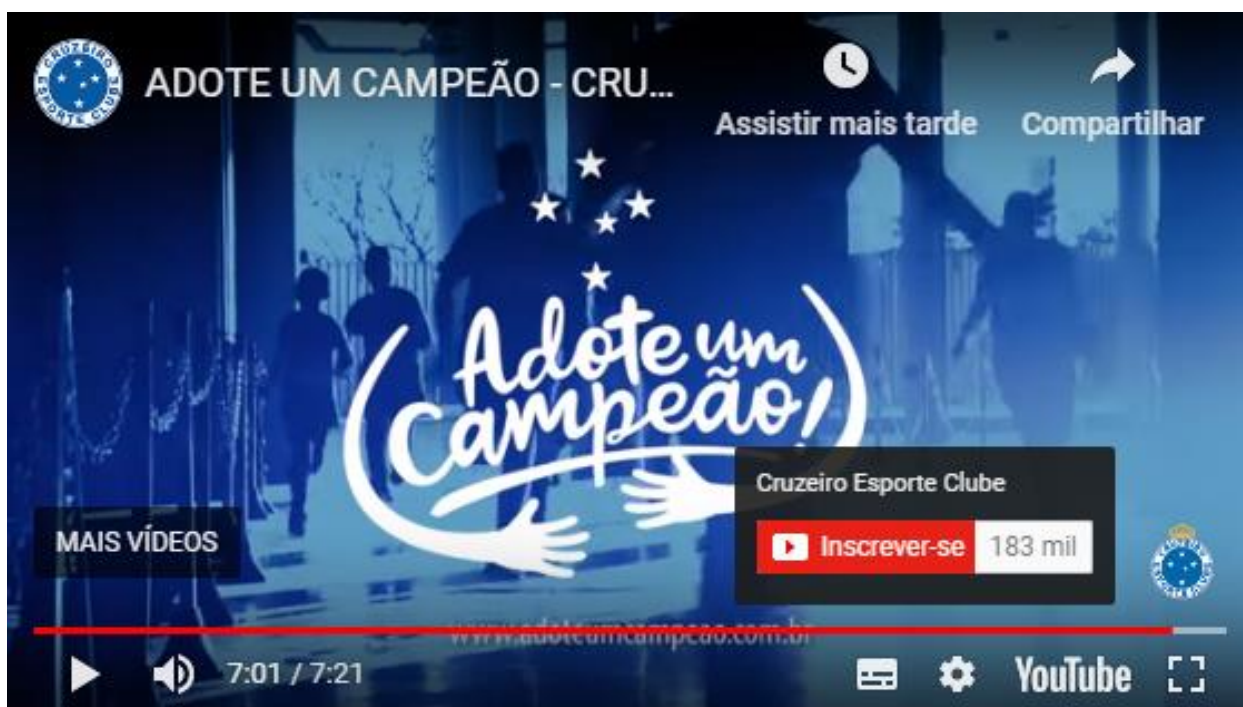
CRUZEIRO ESPORTE CLUBE

ADOTE UM CAMPEÃO - CRU...

Assistir mais tarde

Compartilhar

Adote um Campeão!

Cruzeiro Esporte Clube

Inscrever-se 183 mil

MAIS VÍDEOS

www.adoteumcampeao.com.br

7:01 / 7:21

YouTube